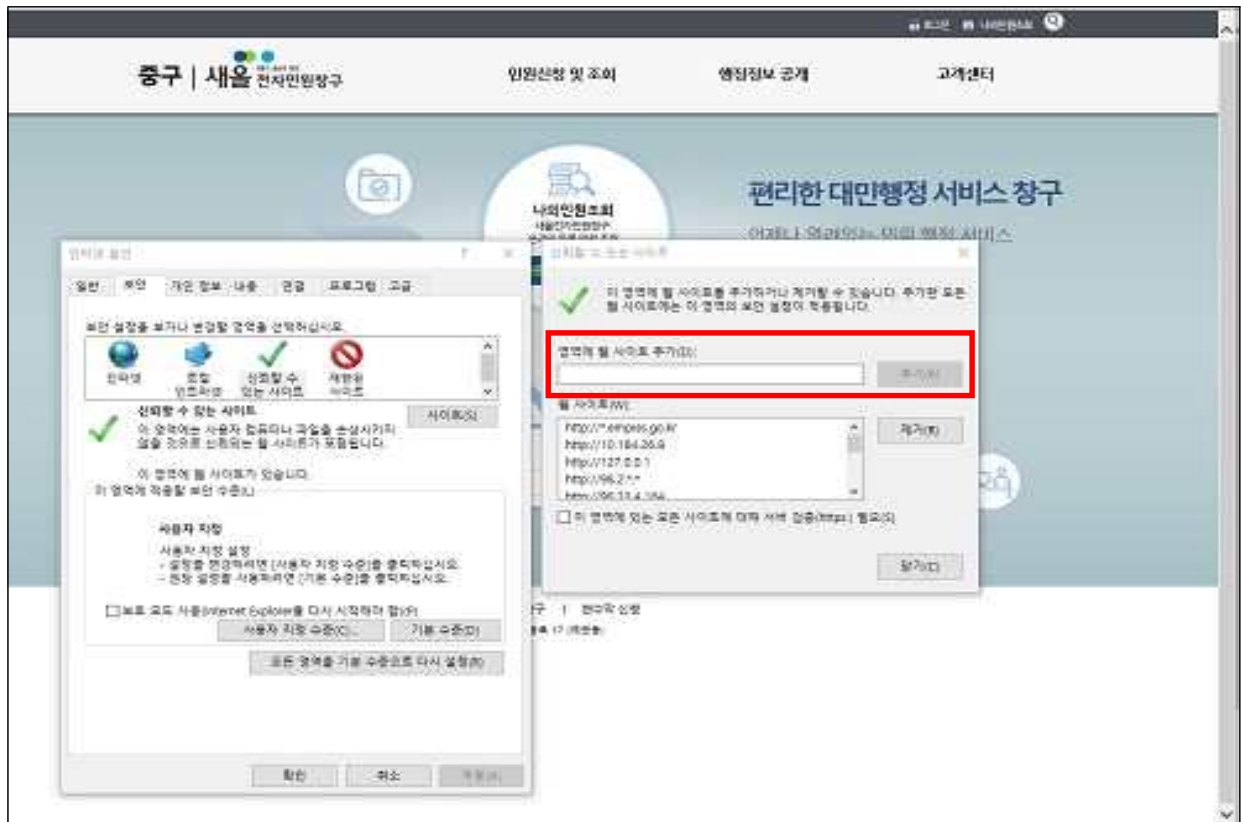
로그인 나의민원서류

중구 | 새올 전자민원창구

민원신청 및 조회

행정정보 공개

고객센터

나의민원조회

편리한 대민행정 서비스 창구

어제나 열려있는 민원 행정 서비스

인터넷 옵션 ? ×

일반 보안 개인 정보 내용 연결 프로그램 고급

보안 설정을 보거나 변경할 영역을 선택하십시오.

인터넷

로컬 인트라넷

신뢰할 수 있는 사이트

제한된 사이트

신뢰할 수 있는 사이트

이 영역에는 사용자 컴퓨터나 파일을 손상시키지 않을 것으로 신뢰하는 웹 사이트가 포함됩니다.

사이트(S)

이 영역에 웹 사이트가 있습니다.

이 영역에 적용할 보안 수준(L)

사용자 지정

사용자 지정 설정
- 설정을 변경하려면 [사용자 지정 수준]을 클릭하십시오.
- 권장 설정을 사용하려면 [기본 수준]을 클릭하십시오.

보호 모드 사용(Internet Explorer를 다시 시작해야 함)(P)

사용자 지정 수준(C)...

기본 수준(D)

모든 영역을 기본 수준으로 다시 설정(R)

확인

취소

적용(A)

신뢰할 수 있는 사이트 ×

이 영역에 웹 사이트를 추가하거나 제거할 수 있습니다. 추가한 모든 웹 사이트에는 이 영역의 보안 설정이 적용됩니다.

영역에 웹 사이트 추가(D):

추가(A)

웹 사이트(W):

http://*.emsres.go.kr
http://10.184.26.6
http://127.0.0.1
http://96.2.*.*
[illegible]

제거(R)

이 영역에 있는 모든 사이트에 대해 서버 검증(https:) 필요(S)

닫기(C)

구 | 전자우 신청

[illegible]